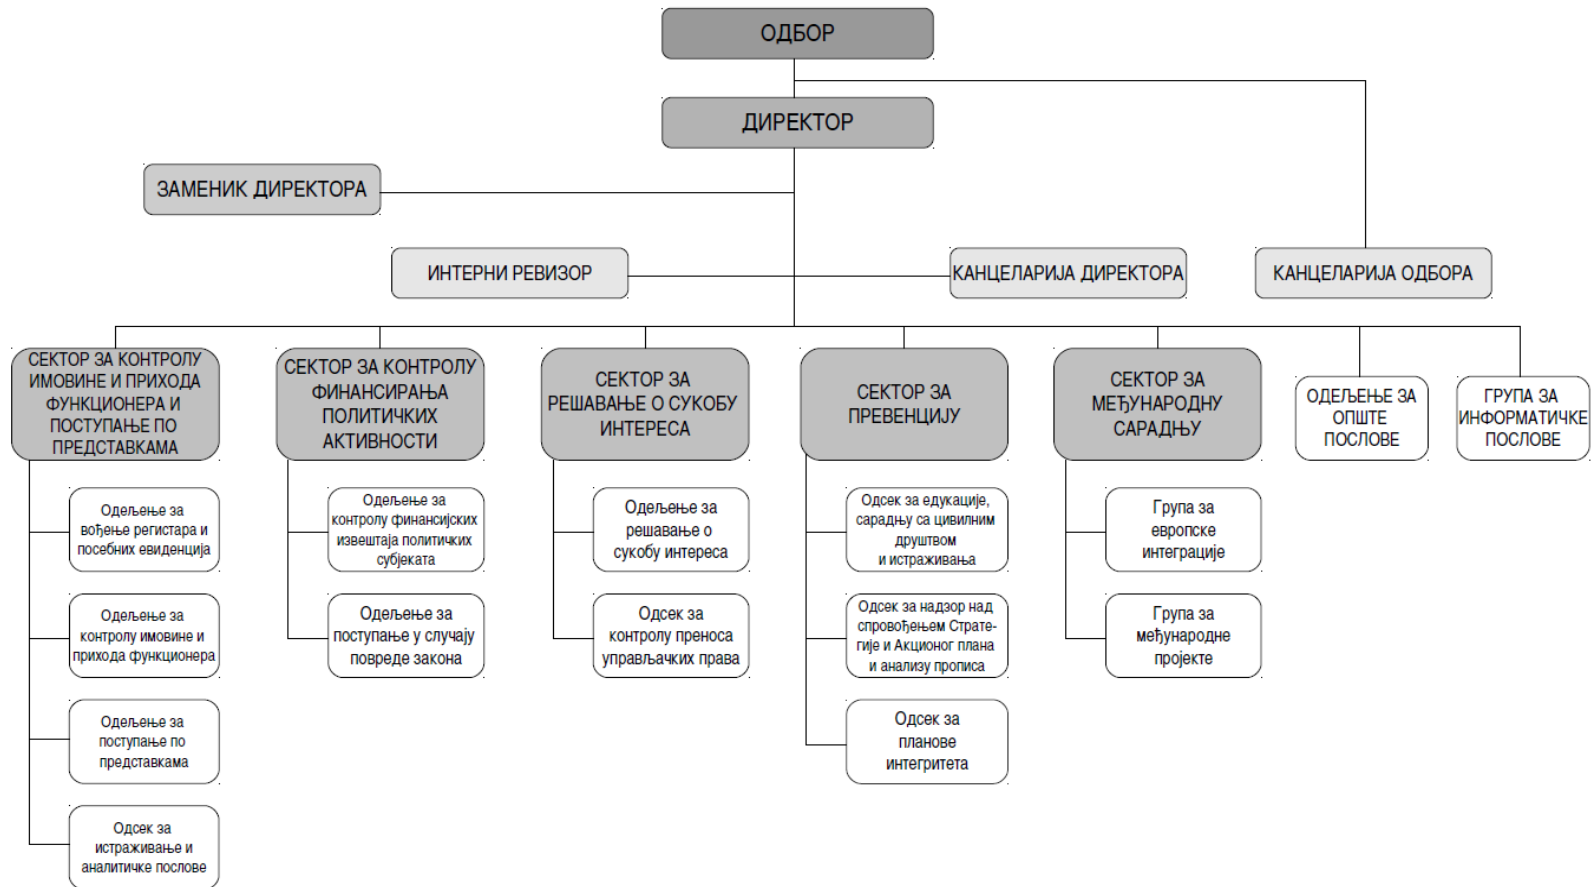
ОДБОР

ДИРЕКТОР

ЗАМЕНИК ДИРЕКТОРА

ИНТЕРНИ РЕВИЗОР

КАНЦЕЛАРИЈА ДИРЕКТОРА

КАНЦЕЛАРИЈА ОДБОРА

СЕКТОР ЗА КОНТРОЛУ ИМОВИНЕ И ПРИХОДА ФУНКЦИОНЕРА И ПОСТУПАЊЕ ПО ПРЕДСТАВКАМА

Одељење за вођење регистара и посебних евиденција

Одељење за контролу имовине и прихода функционера

Одељење за поступање по представкама

Одсек за истраживање и аналитичке послове

СЕКТОР ЗА КОНТРОЛУ ФИНАНСИРАЊА ПОЛИТИЧКИХ АКТИВНОСТИ

Одељење за контролу финансијских извештаја политичких субјеката

Одељење за поступање у случају повреде закона

СЕКТОР ЗА РЕШАВАЊЕ О СУКОБУ ИНТЕРЕСА

Одељење за решавање о сукобу интереса

Одсек за контролу преноса управљачких права

СЕКТОР ЗА ПРЕВЕНЦИЈУ

Одсек за едукације, сарадњу са цивилним друштвом и истраживања

Одсек за надзор над спровођењем Стратегије и Акционог плана и анализу прописа

Одсек за планове интегритета

СЕКТОР ЗА МЕЂУНАРОДНУ САРАДЊУ

Група за европске интеграције

Група за међународне пројекте

ОДЕЉЕЊЕ ЗА ОПШТЕ ПОСЛОВЕ

ГРУПА ЗА ИНФОРМАТИЧКЕ ПОСЛОВЕ